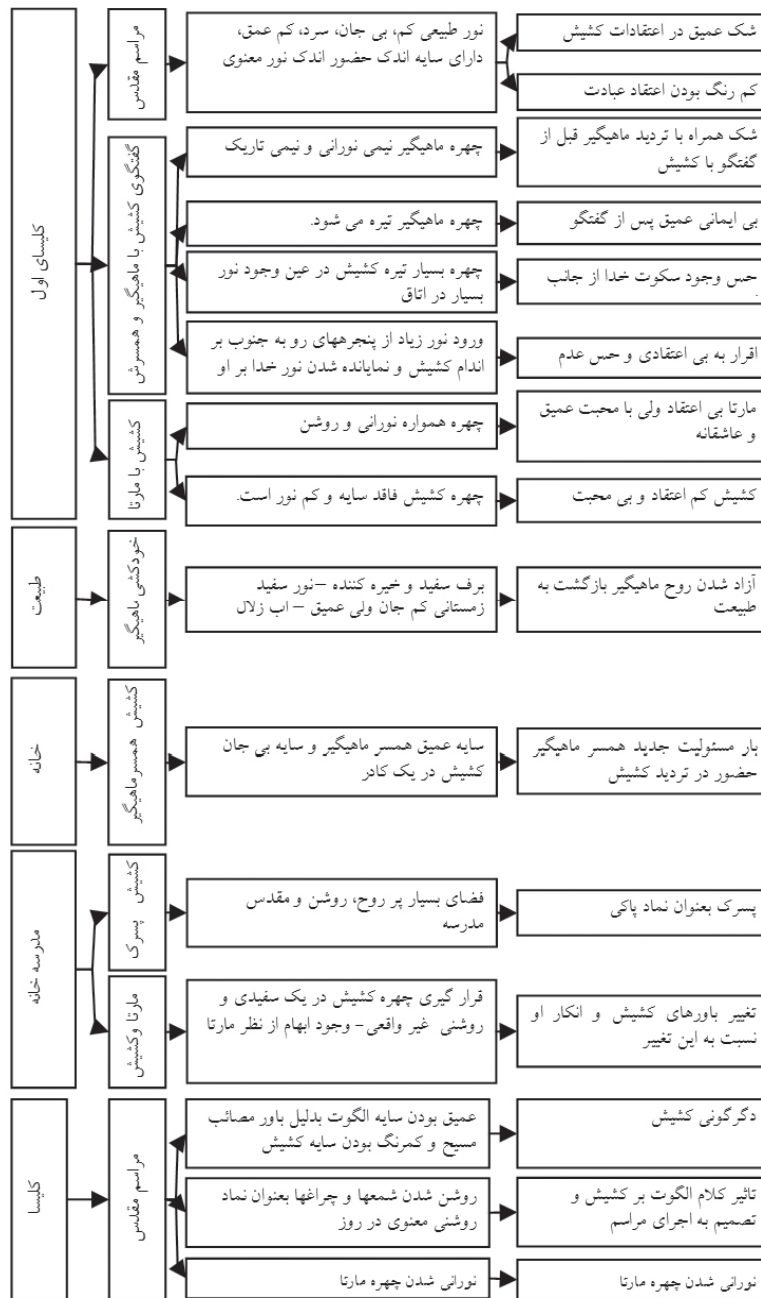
کلیسای اول

مراسم مقدس

نور طبیعی کم، بی جان، سرد، کم عمق، دارای سایه اندک حضور اندک نور معنوی

شک عمیق در اعتقادات کشیش

کم رنگ بودن اعتقاد عبادت

گفتگوی کشیش با ماهیگیر و همسرش

چهره ماهیگیر نیمی نورانی و نیمی تاریک

شک همراه با تردید ماهیگیر قبل از گفتگو با کشیش

چهره ماهیگیر تیره می شود.

بی ایمانی عمیق پس از گفتگو

چهره بسیار تیره کشیش در عین وجود نور بسیار در اتاق

حس وجود سکوت خدا از جانب

ورود نور زیاد از پنجرههای رو به جنوب بر اندام کشیش و نمایانده شدن نور خدا بر او

اقرار به بی اعتقادی و حس عدم

کشیش با مارتا

چهره همواره نورانی و روشن

مارتا بی اعتقاد ولی با محبت عمیق و عاشقانه

چهره کشیش فاقد سایه و کم نور است.

کشیش کم اعتقاد و بی محبت

طبیعت

خودکشی ماهیگیر

برف سفید و خیره کننده –نور سفید زمستانی کم جان ولی عمیق – اب زلال

آزاد شدن روح ماهیگیر بازگشت به طبیعت

خانه

کشیش همسر ماهیگیر

سایه عمیق همسر ماهیگیر و سایه بی جان کشیش در یک کادر

بار مسئولیت جدید همسر ماهیگیر حضور در تردید کشیش

مدرسه خانه

کشیش پسرک

فضای بسیار پر روح، روشن و مقدس مدرسه

پسرک بعنوان نماد پاکی

مارتا وکشیش

قرار گیری چهره کشیش در یک سفیدی و روشنی غیر واقعی– وجود ابهام از نظر مارتا

تغییر باورهای کشیش و انکار او نسبت به این تغییر

کلیسا

مراسم مقدس

عمیق بودن سایه الگوت بدلیل باور مصائب مسیح و کمرنگ بودن سایه کشیش

دگرگونی کشیش

روشن شدن شمعها و چراغها بعنوان نماد روشنی معنوی در روز

تاثیر کلام الگوت بر کشیش و تصمیم به اجرای مراسم

نورانی شدن چهره مارتا

نورانی شدن چهره مارتا